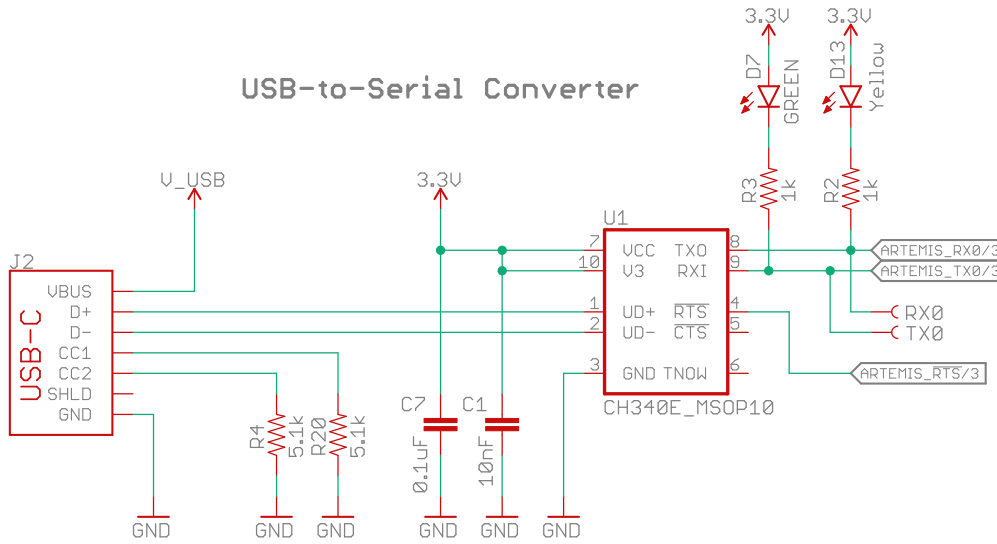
USB-to-Serial Converter

3.3V
3.3V
D7
GREEN
D13
Yellow
R3
1k
R2
1k

V_USB
3.3V
U1

J2
USB-C
VBUS
D+
D-
CC1
CC2
SHLD
GND

7 VCC TXO 8
10 V3 RXI 9
1 UD+ $\overline{RTS}$ 4
2 UD- $\overline{CTS}$ 5
3 GND TNOW 6
CH340E_MSOP10

ARTEMIS_RX0/3
ARTEMIS_TX0/3
RX0
TX0
ARTEMIS_RTS/3

R4
5.1k
R20
5.1k
C7
0.1uF
C1
10nF

GND
GND
GND
GND
GND
GND